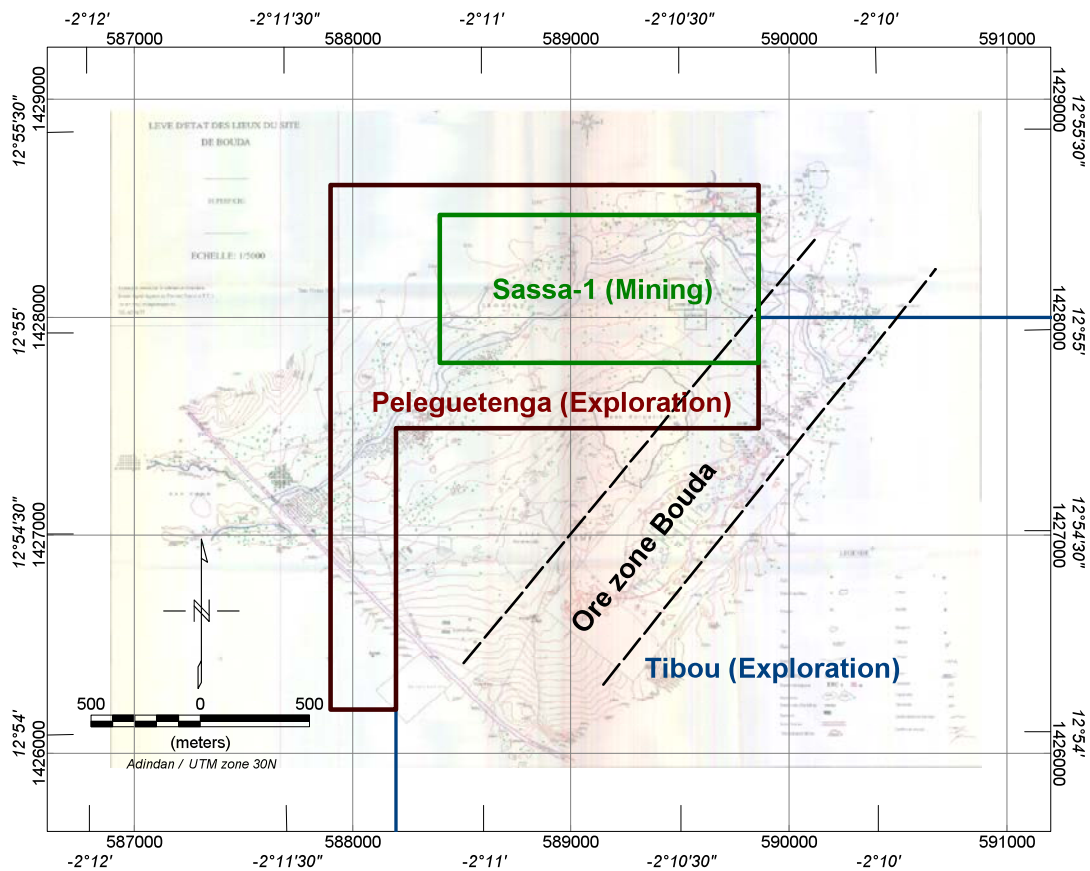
-2°12′ -2°11′30″ -2°11′ -2°10′30″ -2°10′

587000 588000 589000 590000 591000

1429000 12°55′30″
1428000 12°55′
1427000 12°54′30″
1426000 12°54′

LEVE D'ETAT DES LIEUX DU SITE DE BOUDA

ECHELLE: 1/5000

Sassa-1 (Mining)

Peleguetenga (Exploration)

Ore zone Bouda

Tibou (Exploration)

LEGENDE

500 0 500
(meters)
Adindan / UTM zone 30N

587000 588000 589000 590000 591000

-2°12′ -2°11′30″ -2°11′ -2°10′30″ -2°10′